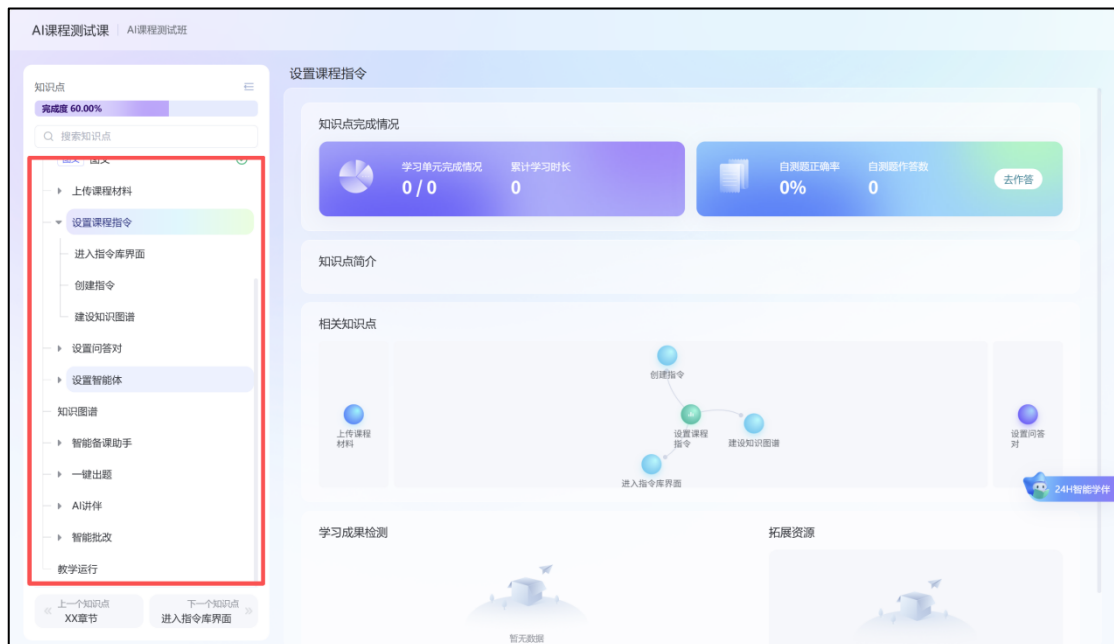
AI课程测试课 | AI课程测试班

知识点
完成度 60.00%
搜索知识点
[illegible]
上传课程材料
设置课程指令
进入指令库界面
创建指令
建设知识图谱
设置问答对
设置智能体
知识图谱
智能备课助手
一键出题
AI讲伴
智能批改
教学运行

« 上一个知识点 XX章节
下一个知识点 » 进入指令库界面

设置课程指令

知识点完成情况
学习单元完成情况 0 / 0
累计学习时长 0
自测题正确率 0%
自测题作答数 0
去作答

知识点简介

相关知识点
创建指令
上传课程材料
设置课程指令
建设知识图谱
进入指令库界面
设置问答对

24H智能学伴

学习成果检测
暂无数据
拓展资源